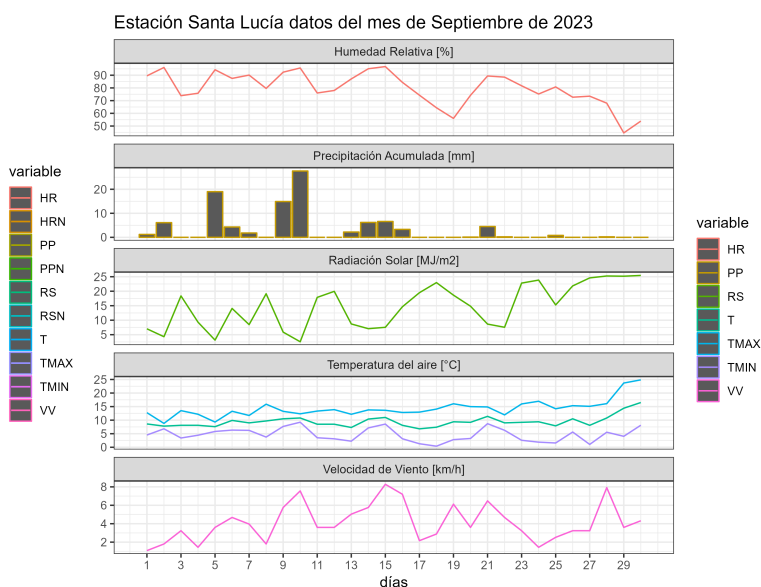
Estación Santa Lucía datos del mes de Septiembre de 2023

Humedad Relativa [%]

90
80
70
60
50

Precipitación Acumulada [mm]

20
10
0

Radiación Solar [MJ/m2]

25
20
15
10
5

Temperatura del aire [°C]

25
20
15
10
5
0

Velocidad de Viento [km/h]

8
6
4
2

1 3 5 7 9 11 13 15 17 19 21 23 25 27 29

días

variable
HR
HRN
PP
PPN
RS
RSN
T
TMAX
TMIN
VV

variable
HR
PP
RS
T
TMAX
TMIN
VV